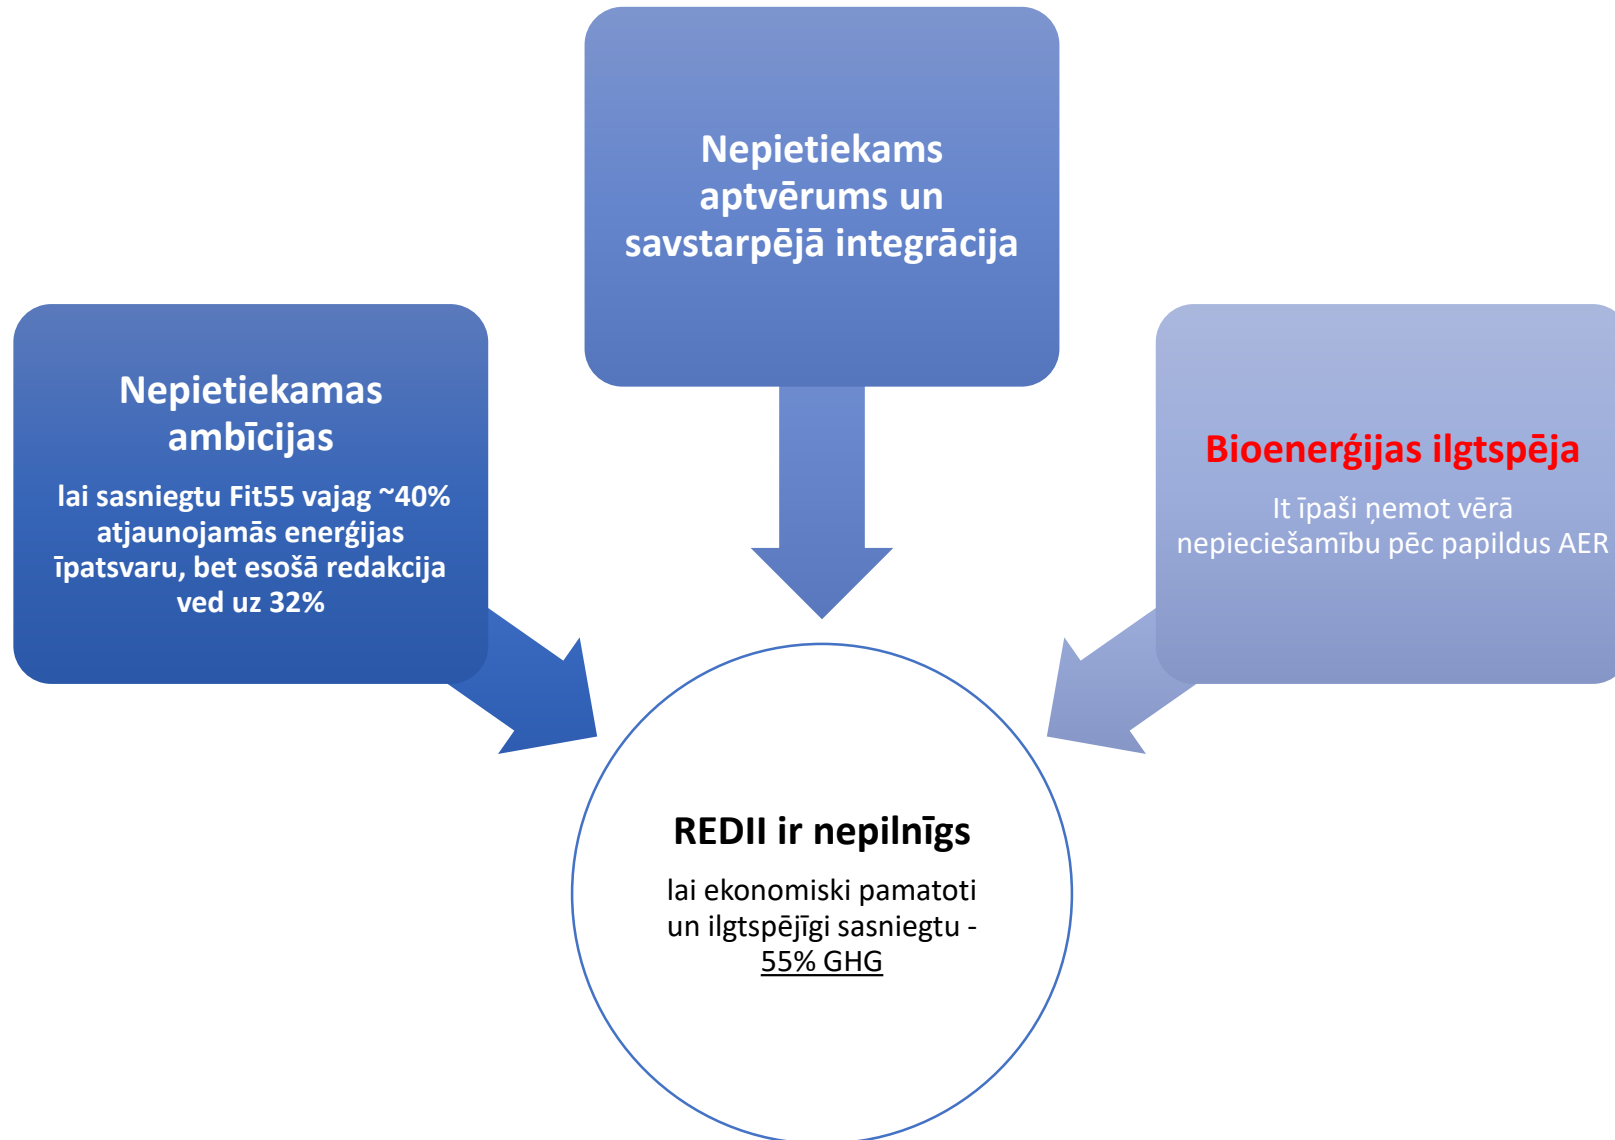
Nepietiekams aptvērums un savstarpējā integrācija

Nepietiekamas ambīcijas

lai sasniegtu Fit55 vajag ~40% atjaunojamās enerģijas īpatsvaru, bet esošā redakcija ved uz 32%

Bioenerģijas ilgtspēja

It īpaši ņemot vērā nepieciešamību pēc papildus AER

REDII ir nepilnīgs

lai ekonomiski pamatoti un ilgtspējīgi sasniegtu - 55% GHG